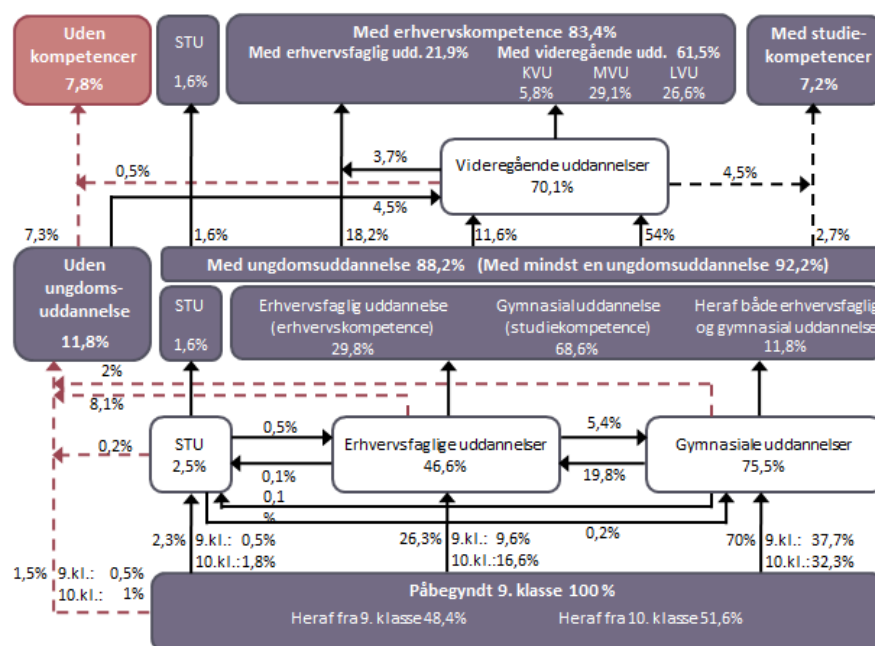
Uden kompetencer
7,8%

STU
1,6%

Med erhvervskompetence 83,4%
Med erhvervsfaglig udd. 21,9%
Med videregående udd. 61,5%
KVU 5,8%
MVU 29,1%
LVU 26,6%

Med studiekompetencer
7,2%

3,7%
0,5%
Videregående uddannelser
70,1%
4,5%
4,5%

7,3%
1,6%
18,2%
11,6%
54%
2,7%

Uden ungdomsuddannelse
11,8%

Med ungdomsuddannelse 88,2% (Med mindst en ungdomsuddannelse 92,2%)

STU
1,6%

Erhvervsfaglig uddannelse (erhvervskompetence)
29,8%

Gymnasial uddannelse (studiekompetence)
68,6%

Heraf både erhvervsfaglig og gymnasial uddannelse
11,8%

2%
8,1%
0,2%

STU
2,5%
0,5%
0,1%
Erhvervsfaglige uddannelser
46,6%
5,4%
19,8%
Gymnasiale uddannelser
75,5%
0,1 %
0,2%

2,3% 9.kl.: 0,5%
10.kl.: 1,8%
26,3% 9.kl.: 9,6%
10.kl.: 16,6%
70% 9.kl.: 37,7%
10.kl.: 32,3%
1,5% 9.kl.: 0,5%
10.kl.: 1%

Påbegyndt 9. klasse 100%
Heraf fra 9. klasse 48,4%
Heraf fra 10. klasse 51,6%